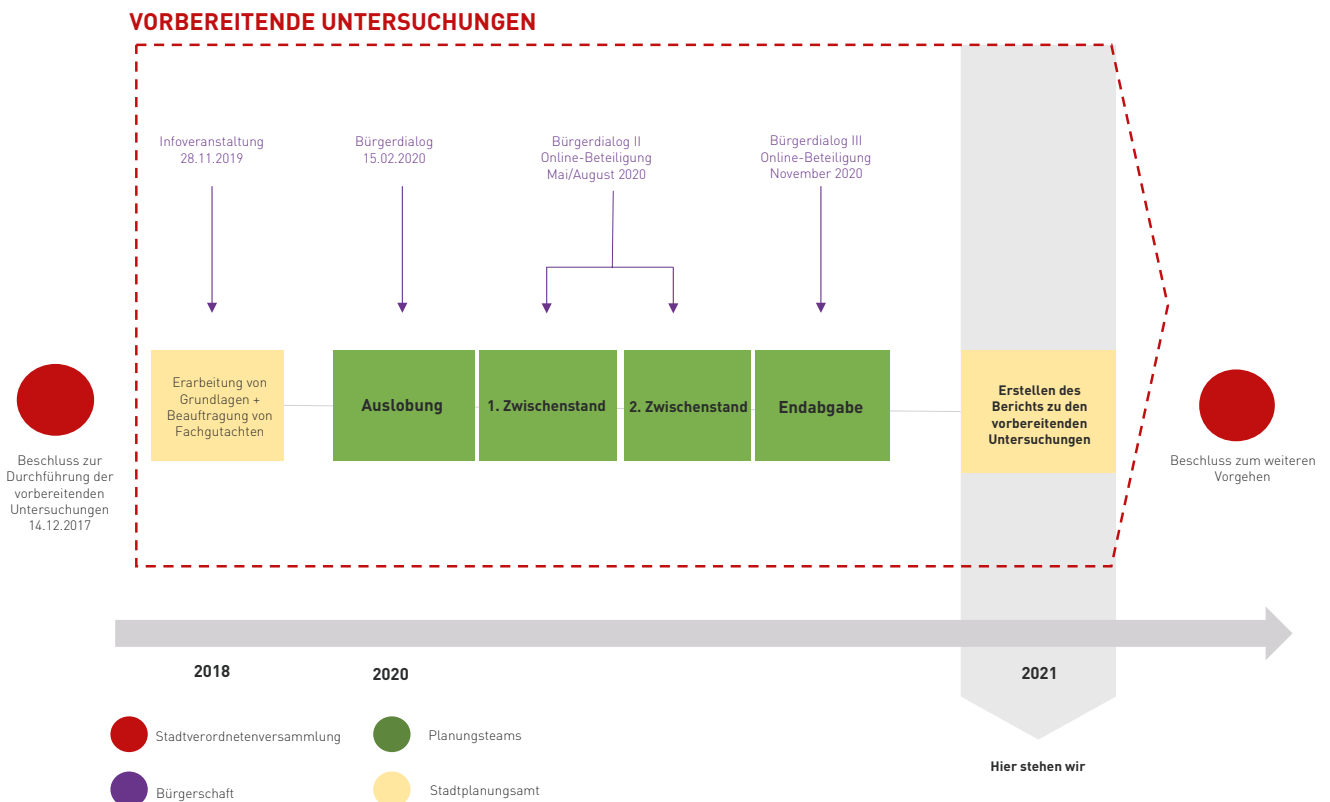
VORBEREITENDE UNTERSUCHUNGEN

Infoveranstaltung
28.11.2019

Bürgerdialog
15.02.2020

Bürgerdialog II
Online-Beteiligung
Mai/August 2020

Bürgerdialog III
Online-Beteiligung
November 2020

Beschluss zur Durchführung der vorbereitenden Untersuchungen 14.12.2017

Erarbeitung von Grundlagen + Beauftragung von Fachgutachten

Auslobung

1. Zwischenstand

2. Zwischenstand

Endabgabe

Erstellen des Berichts zu den vorbereitenden Untersuchungen

Beschluss zum weiteren Vorgehen

2018

2020

2021

Hier stehen wir

Stadtverordnetenversammlung

Planungsteams

Bürgerschaft

Stadtplanungsamt